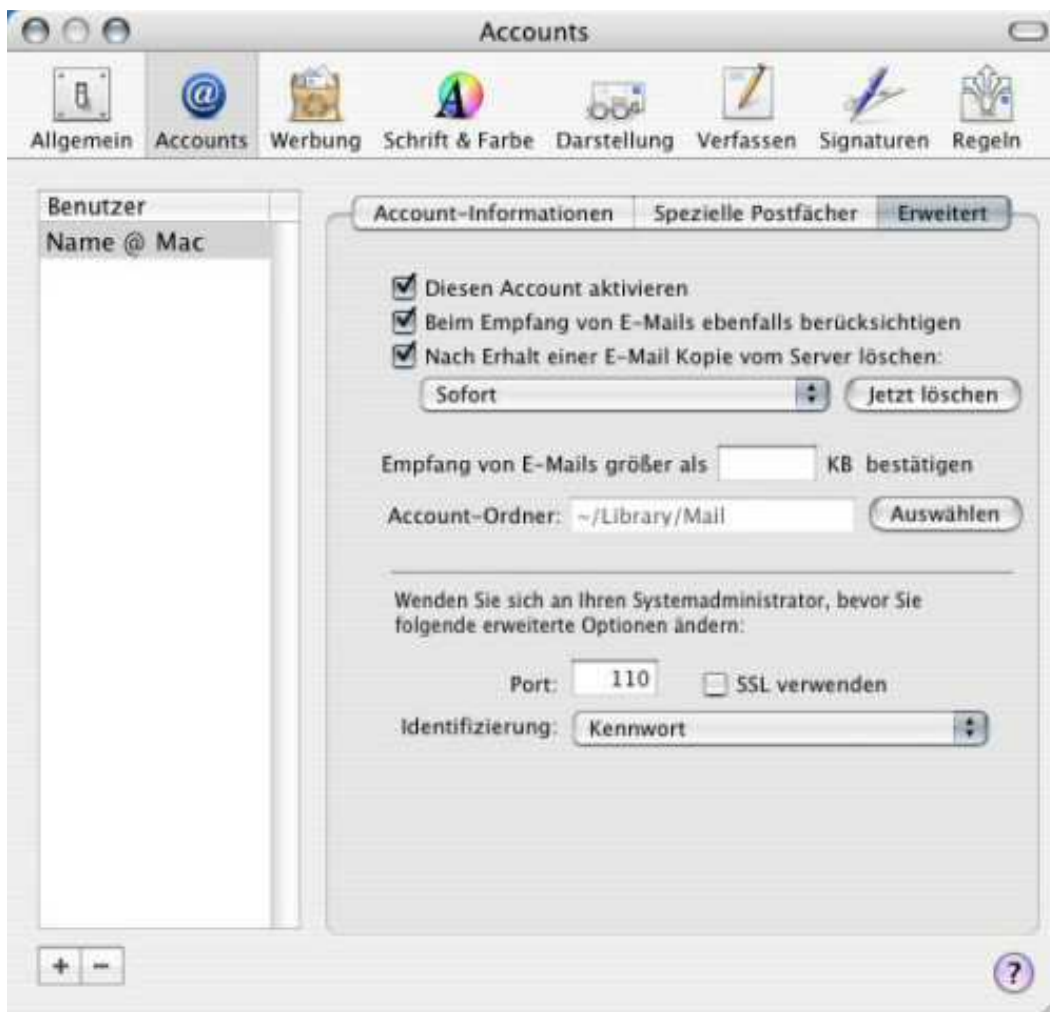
Accounts

Allgemein Accounts Werbung Schrift & Farbe Darstellung Verfassen Signaturen Regeln

Benutzer
Name @ Mac

Account-Informationen Spezielle Postfächer Erweitert

Diesen Account aktivieren
Beim Empfang von E-Mails ebenfalls berücksichtigen
Nach Erhalt einer E-Mail Kopie vom Server löschen:
Sofort
Jetzt löschen

Empfang von E-Mails größer als KB bestätigen

Account-Ordner: ~/Library/Mail Auswählen

Wenden Sie sich an Ihren Systemadministrator, bevor Sie folgende erweiterte Optionen ändern:

Port: 110 SSL verwenden

Identifizierung: Kennwort

+ −

?